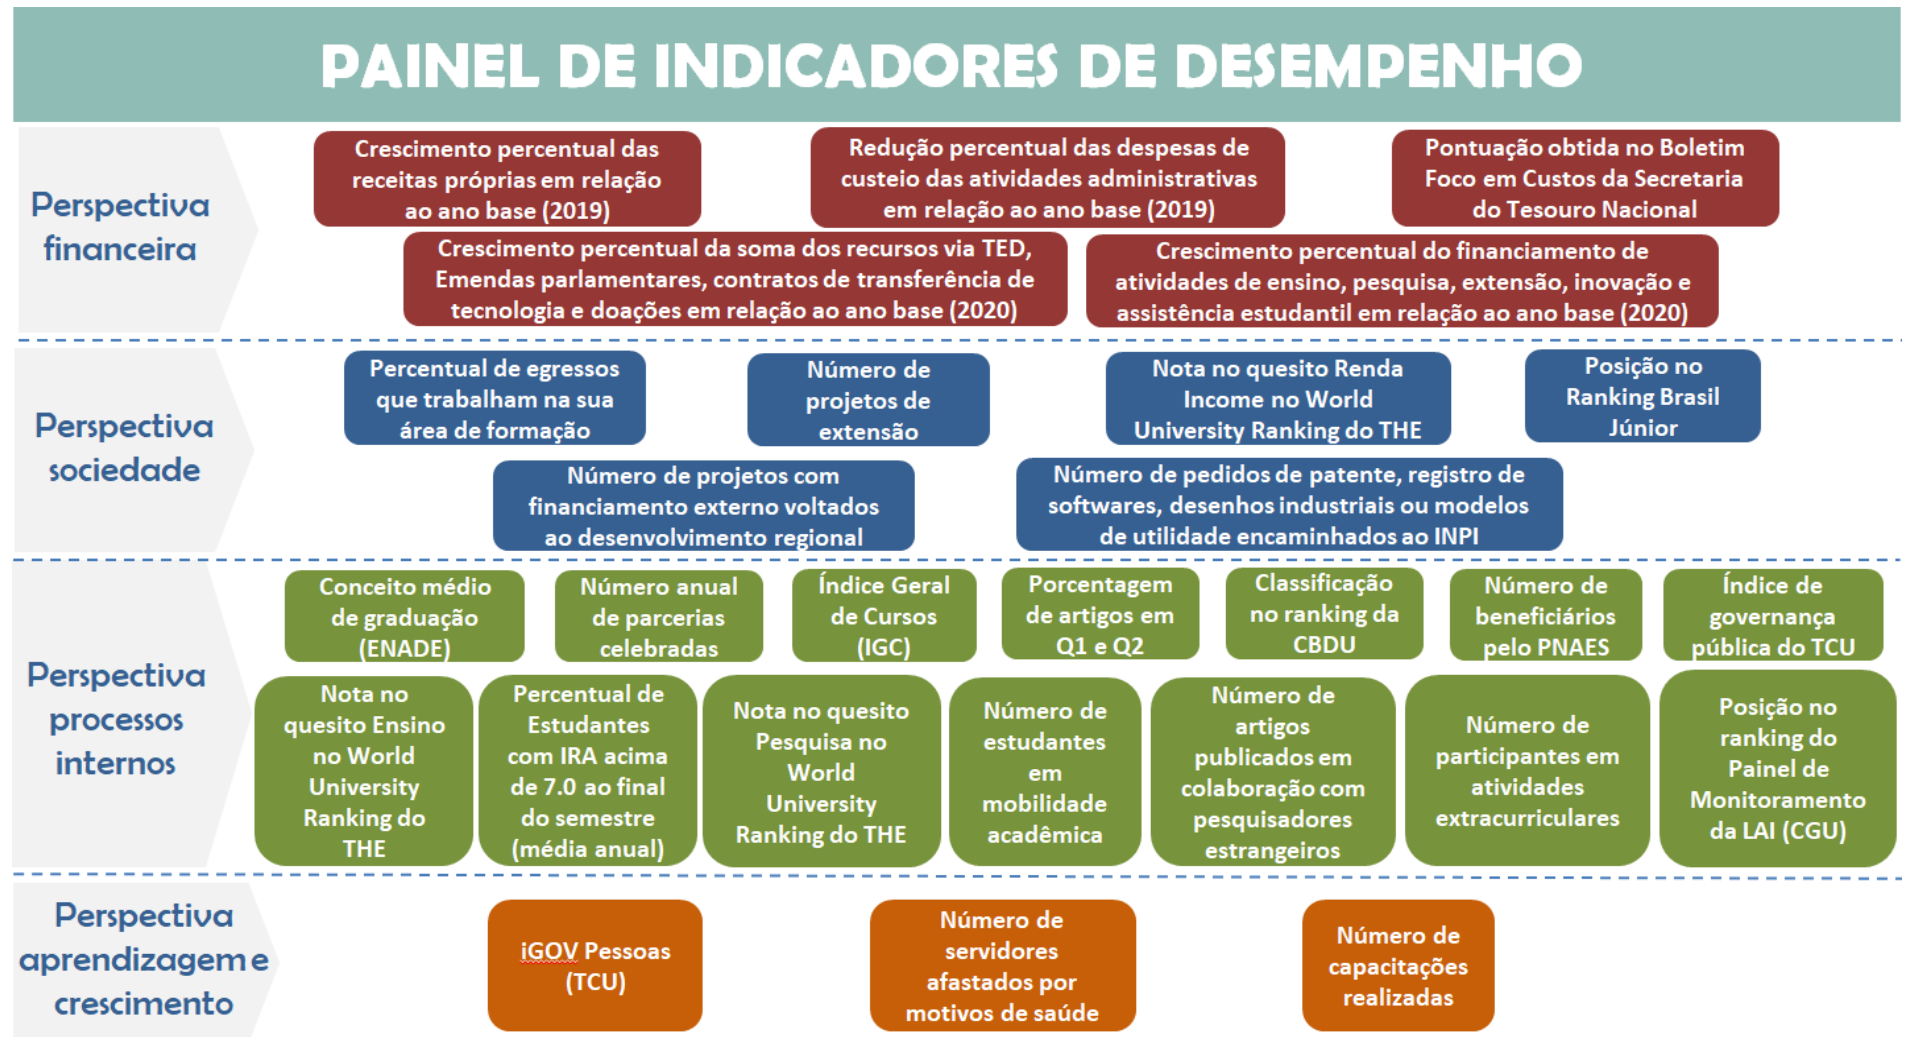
PAINEL DE INDICADORES DE DESEMPENHO

Perspectiva financeira

Crescimento percentual das receitas próprias em relação ao ano base (2019)

Redução percentual das despesas de custeio das atividades administrativas em relação ao ano base (2019)

Pontuação obtida no Boletim Foco em Custos da Secretaria do Tesouro Nacional

Crescimento percentual da soma dos recursos via TED, Emendas parlamentares, contratos de transferência de tecnologia e doações em relação ao ano base (2020)

Crescimento percentual do financiamento de atividades de ensino, pesquisa, extensão, inovação e assistência estudantil em relação ao ano base (2020)

Perspectiva sociedade

Percentual de egressos que trabalham na sua área de formação

Número de projetos de extensão

Nota no quesito Renda Income no World University Ranking do THE

Posição no Ranking Brasil Júnior

Número de projetos com financiamento externo voltados ao desenvolvimento regional

Número de pedidos de patente, registro de softwares, desenhos industriais ou modelos de utilidade encaminhados ao INPI

Perspectiva processos internos

Conceito médio de graduação (ENADE)

Número anual de parcerias celebradas

Índice Geral de Cursos (IGC)

Porcentagem de artigos em Q1 e Q2

Classificação no ranking da CBDU

Número de beneficiários pelo PNAES

Índice de governança pública do TCU

Nota no quesito Ensino no World University Ranking do THE

Percentual de Estudantes com IRA acima de 7.0 ao final do semestre (média anual)

Nota no quesito Pesquisa no World University Ranking do THE

Número de estudantes em mobilidade acadêmica

Número de artigos publicados em colaboração com pesquisadores estrangeiros

Número de participantes em atividades extracurriculares

Posição no ranking do Painel de Monitoramento da LAI (CGU)

Perspectiva aprendizagem e crescimento

iGOV Pessoas (TCU)

Número de servidores afastados por motivos de saúde

Número de capacitações realizadas